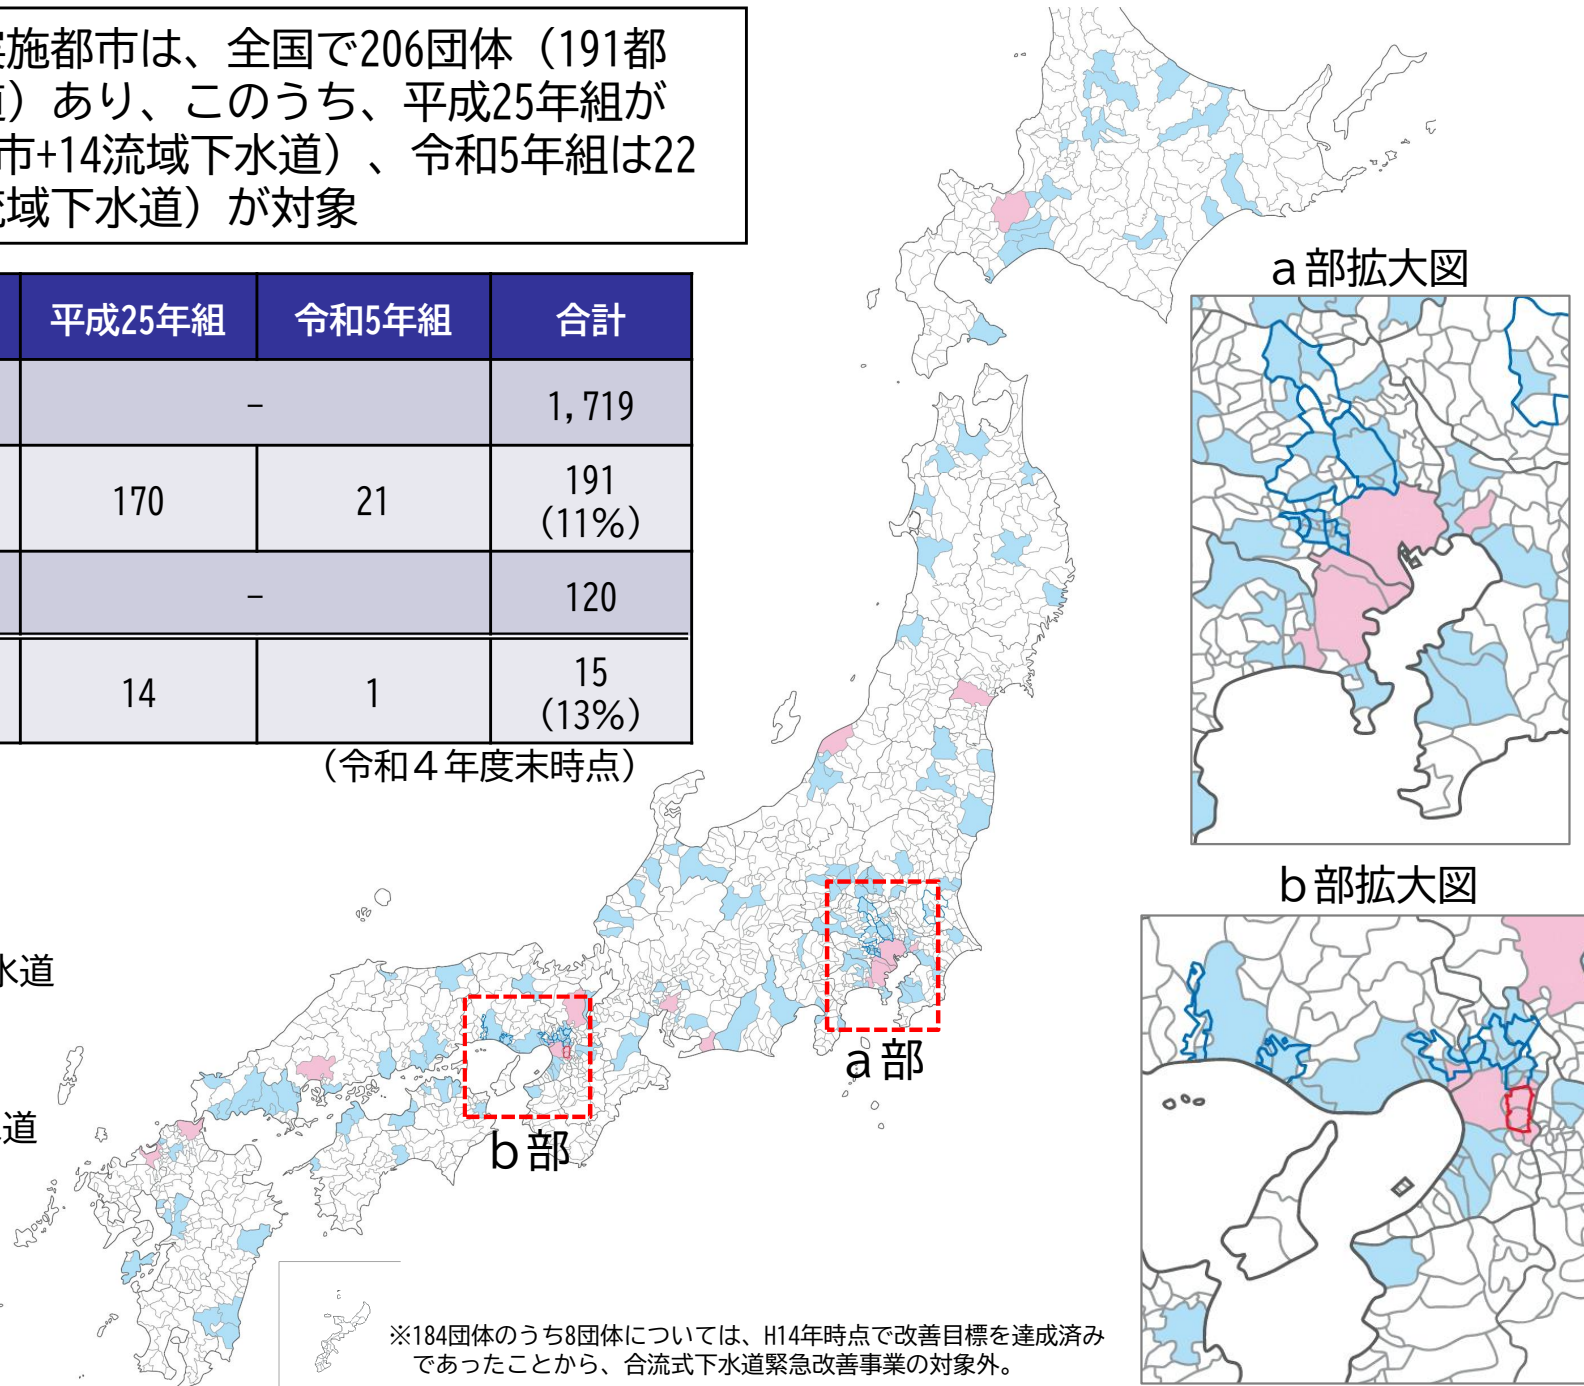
施都市は、全国で206団体（191都
）あり、このうち、平成25年組が
市+14流域下水道）、令和5年組は22
域下水道）が対象

| 平成25年組 | 令和5年組 | 合計 |
|---|---|---|
| – | | 1,719 |
| 170 | 21 | 191 (11%) |
| – | | 120 |
| 14 | 1 | 15 (13%) |

（令和４年度末時点）

a部拡大図

b部拡大図

水道

道

a部

b部

※184団体のうち8団体については、H14年時点で改善目標を達成済みであったことから、合流式下水道緊急改善事業の対象外。